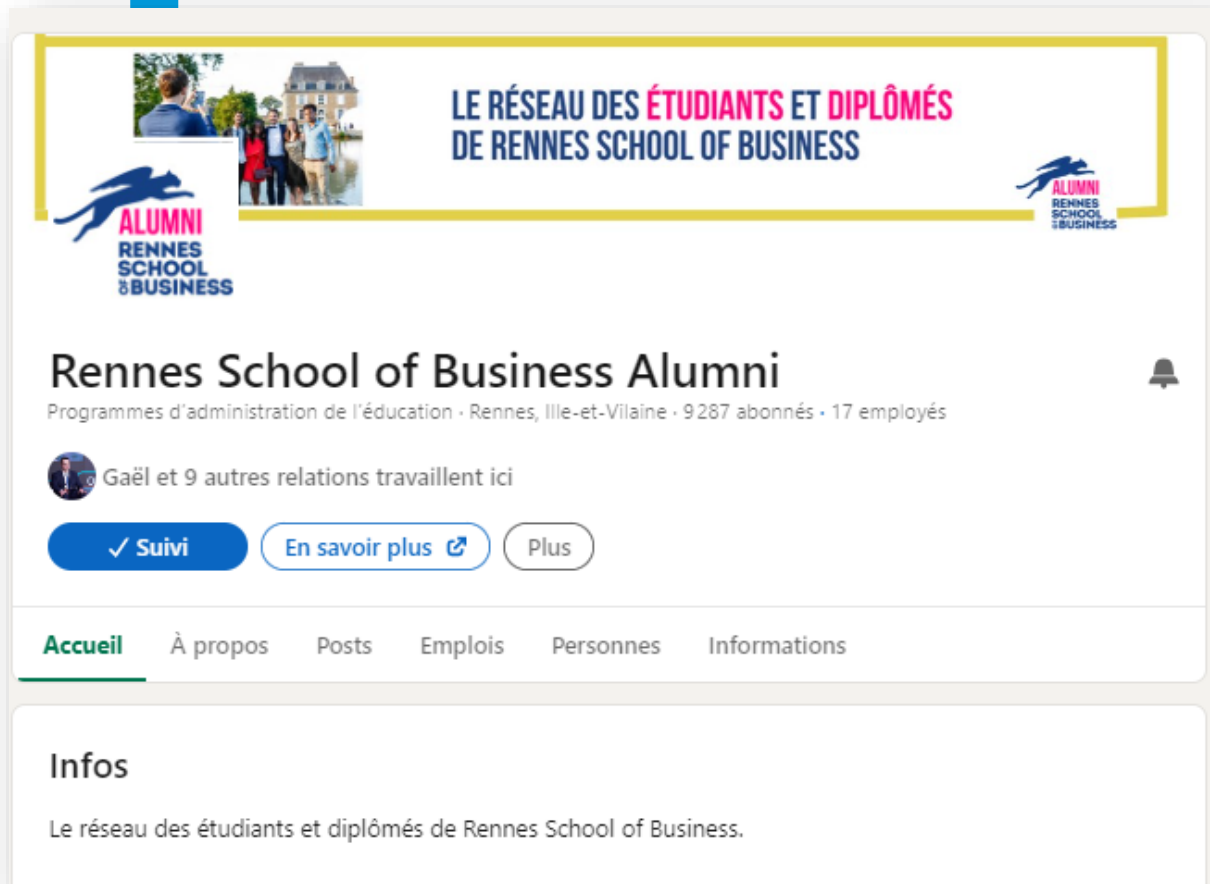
LE RÉSEAU DES ÉTUDIANTS ET DIPLÔMÉS DE RENNES SCHOOL OF BUSINESS

ALUMNI RENNES SCHOOL OF BUSINESS

ALUMNI RENNES SCHOOL OF BUSINESS

Rennes School of Business Alumni

Programmes d'administration de l'éducation · Rennes, Ille-et-Vilaine · 9 287 abonnés · 17 employés

Gaël et 9 autres relations travaillent ici

✓ Suivi

En savoir plus

Plus

Accueil

À propos

Posts

Emplois

Personnes

Informations

Infos

Le réseau des étudiants et diplômés de Rennes School of Business.